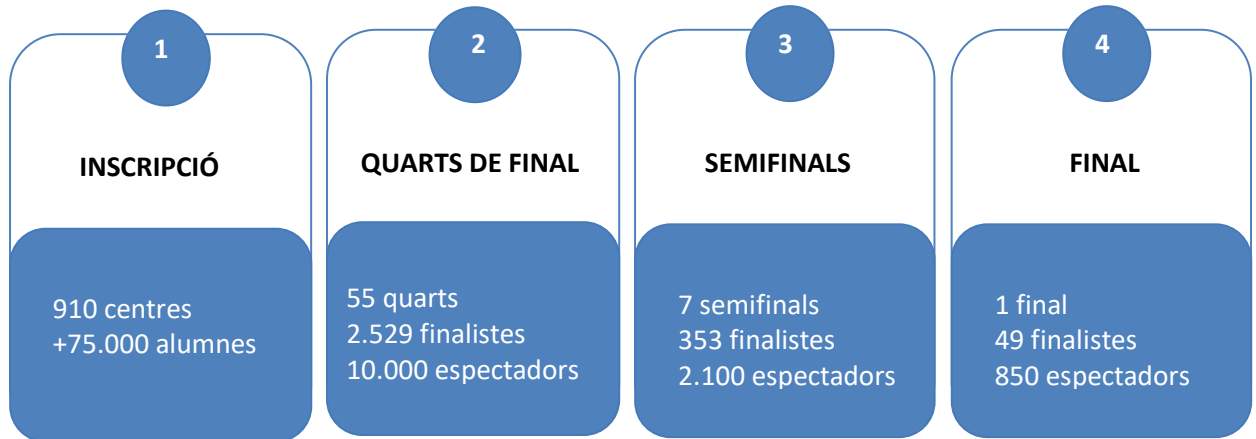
1

INSCRIPCIÓ

910 centres
+75.000 alumnes

2

QUARTS DE FINAL

55 quarts
2.529 finalistes
10.000 espectadors

3

SEMIFINALS

7 semifinals
353 finalistes
2.100 espectadors

4

FINAL

1 final
49 finalistes
850 espectadors